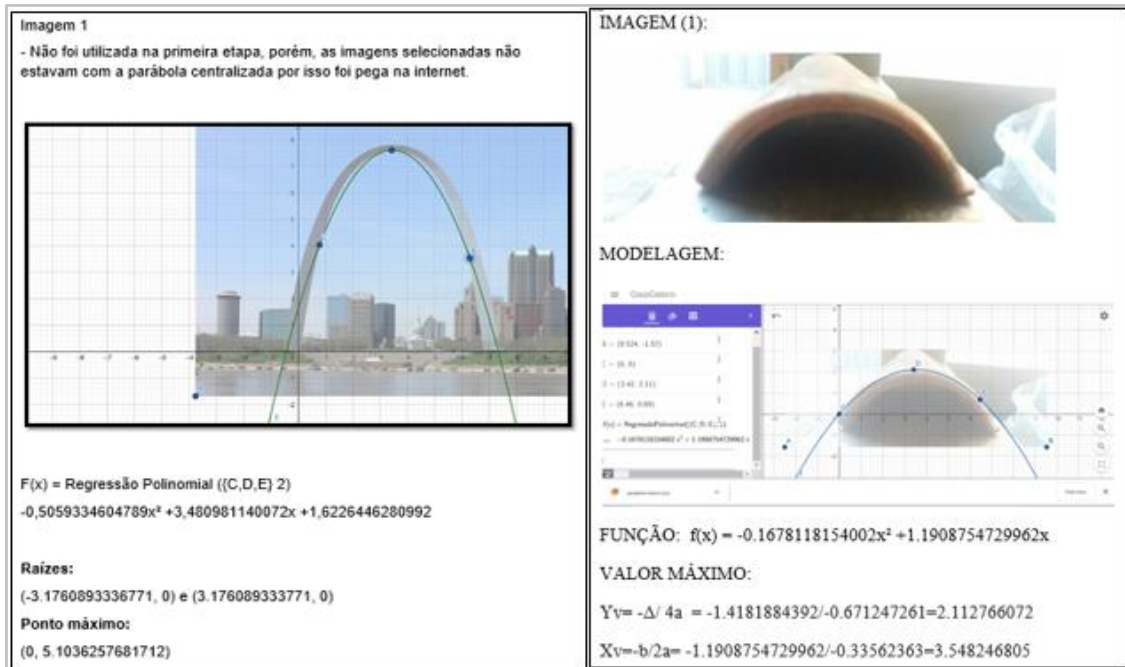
Imagem 1

- Não foi utilizada na primeira etapa, porém, as imagens selecionadas não estavam com a parábola centralizada por isso foi pega na internet.

F(x) = Regressão Polinomial ({C,D,E} 2)

-0,5059334604789x² +3,480981140072x +1,6226446280992

Raízes:

(-3.1760893336771, 0) e (3.176089333771, 0)

Ponto máximo:

(0, 5.1036257681712)

IMAGEM (1):

MODELAGEM:

GeoGebra

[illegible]

FUNÇÃO: f(x) = -0.1678118154002x² +1.1908754729962x

VALOR MÁXIMO:

Yv= -Δ/ 4a = -1.4181884392/-0.671247261=2.112766072

Xv=-b/2a= -1.1908754729962/-0.33562363=3.548246805